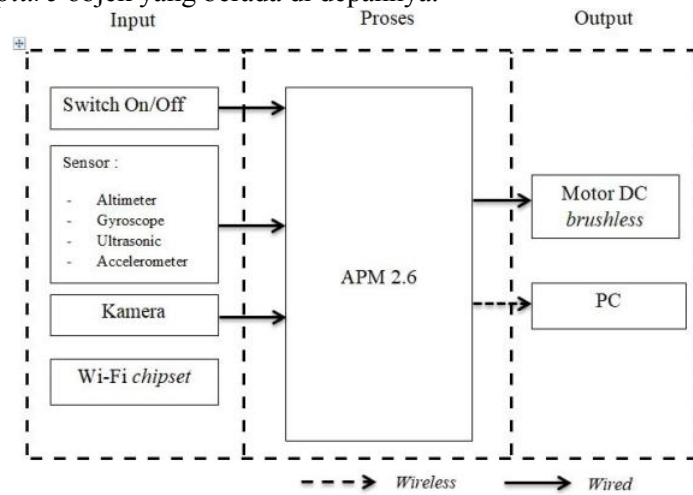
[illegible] objek yang berada di depannya.

Input

Proses

Output

Switch On/Off

Sensor :

- Altimeter
- Gyroscope
- Ultrasonic
- Accelerometer

Kamera

Wi-Fi *chipset*

APM 2.6

Motor DC *brushless*

PC

*Wireless*

*Wired*